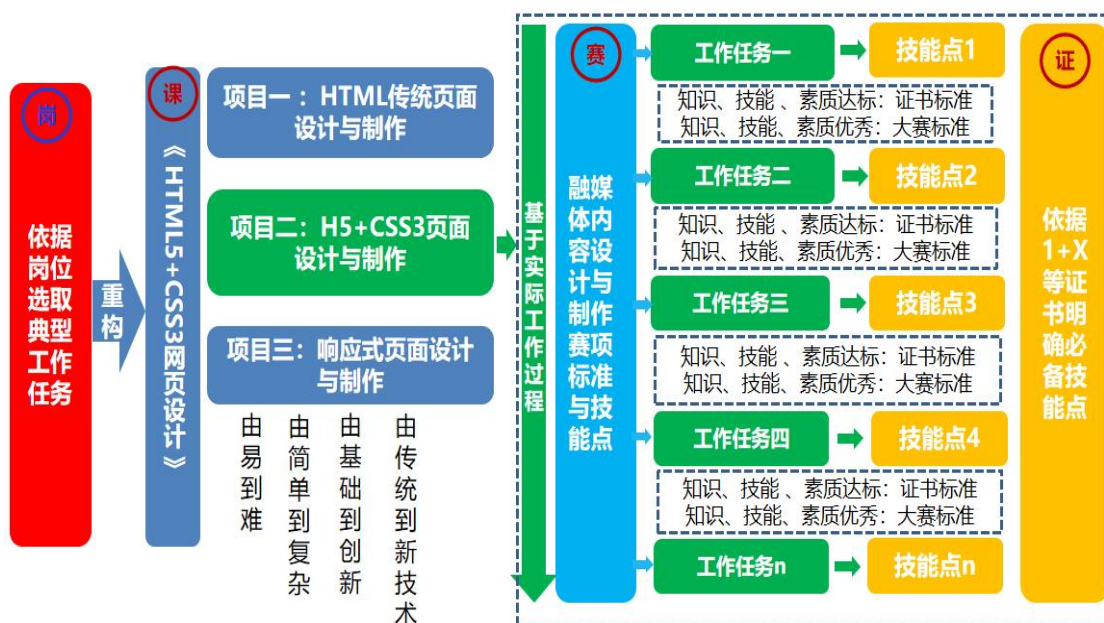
岗

依据岗位选取典型工作任务

重构

课

《HTML5+CSS3网页设计》

项目一：HTML传统页面设计与制作

项目二：H5+CSS3页面设计与制作

项目三：响应式页面设计与制作

由易到难

由简单到复杂

由基础到创新

由传统到新技术

基于实际工作过程

赛

融媒体内容设计与制作赛项标准与技能点

工作任务一

技能点1

知识、技能 、素质达标：证书标准
知识、技能、素质优秀：大赛标准

工作任务二

技能点2

知识、技能 、素质达标：证书标准
知识、技能、素质优秀：大赛标准

工作任务三

技能点3

知识、技能 、素质达标：证书标准
知识、技能、素质优秀：大赛标准

工作任务四

技能点4

知识、技能 、素质达标：证书标准
知识、技能、素质优秀：大赛标准

工作任务n

技能点n

证

依据1+X等证书明确必备技能点